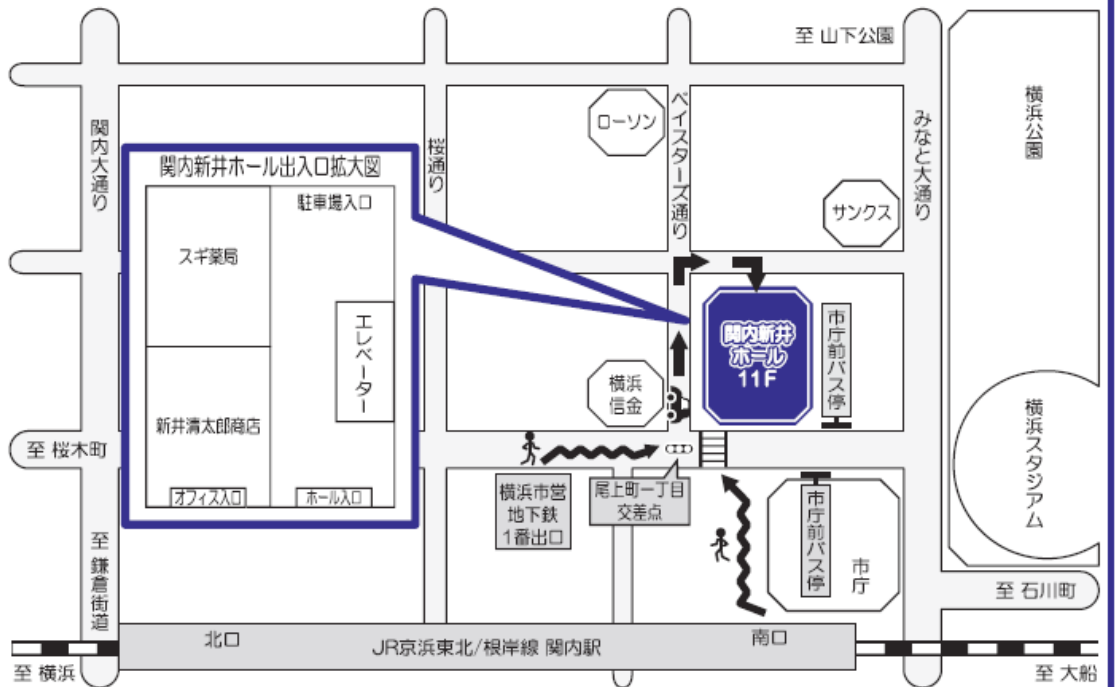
至 山下公園

関内大通り

桜通り

ベイスターズ通り

みなと大通り

横浜公園

ローソン

サンクス

関内新井ホール出入口拡大図

スギ薬局

駐車場入口

エレベーター

新井清太郎商店

オフィス入口

ホール入口

関内新井ホール 11F

市庁前バス停

横浜信金

至 桜木町

横浜市営地下鉄1番出口

尾上町一丁目交差点

市庁前バス停

市庁

横浜スタジアム

至 鎌倉街道

至 石川町

北口

JR京浜東北/根岸線 関内駅

南口

至 横浜

至 大船